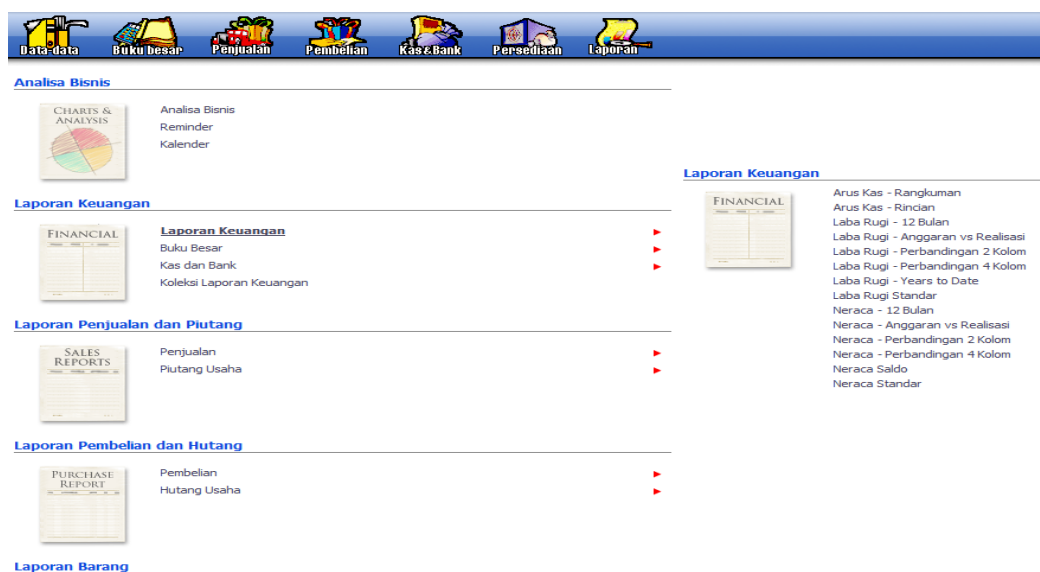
Data-data Buku besar Penjualan Pembelian Kas&Bank Persediaan Laporan

Analisa Bisnis

CHARTS & ANALYSIS

Analisa Bisnis
Reminder
Kalender

Laporan Keuangan

FINANCIAL

Laporan Keuangan
Buku Besar
Kas dan Bank
Koleksi Laporan Keuangan

Laporan Penjualan dan Piutang

SALES REPORTS

Penjualan
Piutang Usaha

Laporan Pembelian dan Hutang

PURCHASE REPORT

Pembelian
Hutang Usaha

Laporan Barang

Laporan Keuangan

FINANCIAL

Arus Kas - Rangkuman
Arus Kas - Rincian
Laba Rugi - 12 Bulan
Laba Rugi - Anggaran vs Realisasi
Laba Rugi - Perbandingan 2 Kolom
Laba Rugi - Perbandingan 4 Kolom
Laba Rugi - Years to Date
Laba Rugi Standar
Neraca - 12 Bulan
Neraca - Anggaran vs Realisasi
Neraca - Perbandingan 2 Kolom
Neraca - Perbandingan 4 Kolom
Neraca Saldo
Neraca Standar